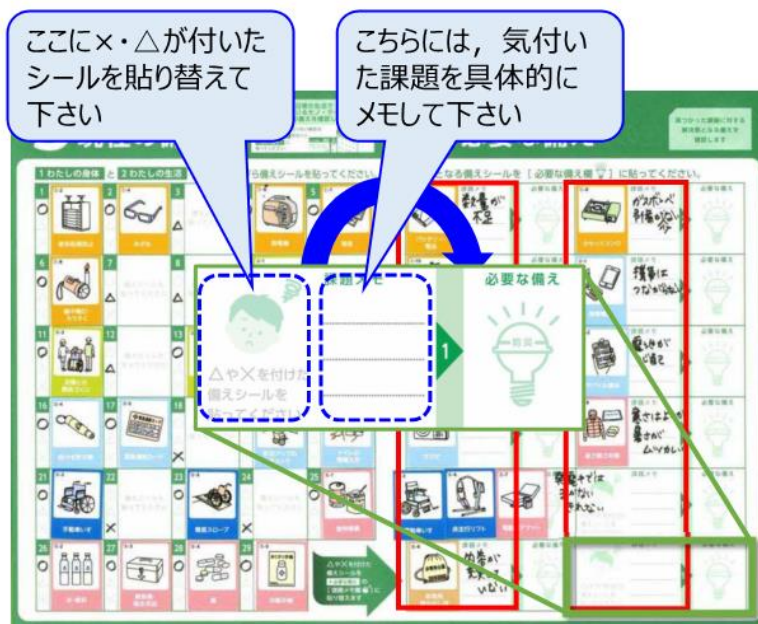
ここに×・△が付いたシールを貼り替えて下さい

こちらには，気付いた課題を具体的にメモして下さい

1 わたしの身体　2 わたしの生活

課題メモ

必要な備え

△や×を付けた備えシールを貼ってください

1

数量が不足

ガスボンベ制限ない

携帯はつながらない

電池が必要

寒さはよいが暑さがムリかも

気象予報では分からない

数量が足りていない

△や×を付けた備えシールを